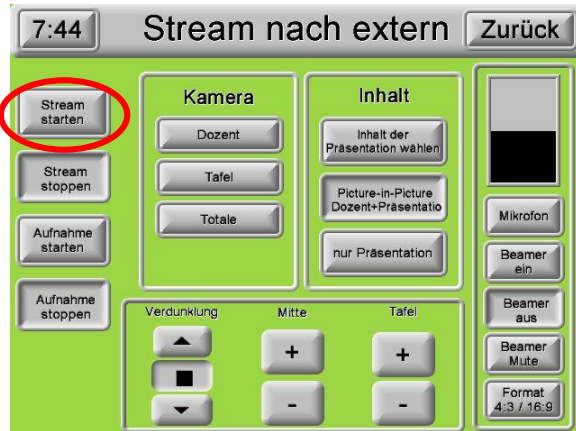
7:44

Stream nach extern

Zurück

Stream starten

Stream stoppen

Aufnahme starten

Aufnahme stoppen

Kamera

Dozent

Tafel

Totale

Inhalt

Inhalt der Präsentation wählen

Picture-in-Picture Dozent+Präsentatio

nur Präsentation

Mikrofon

Beamer ein

Beamer aus

Beamer Mute

Format 4:3 / 16:9

Verdunklung

Mitte

Tafel

+

-

+

-